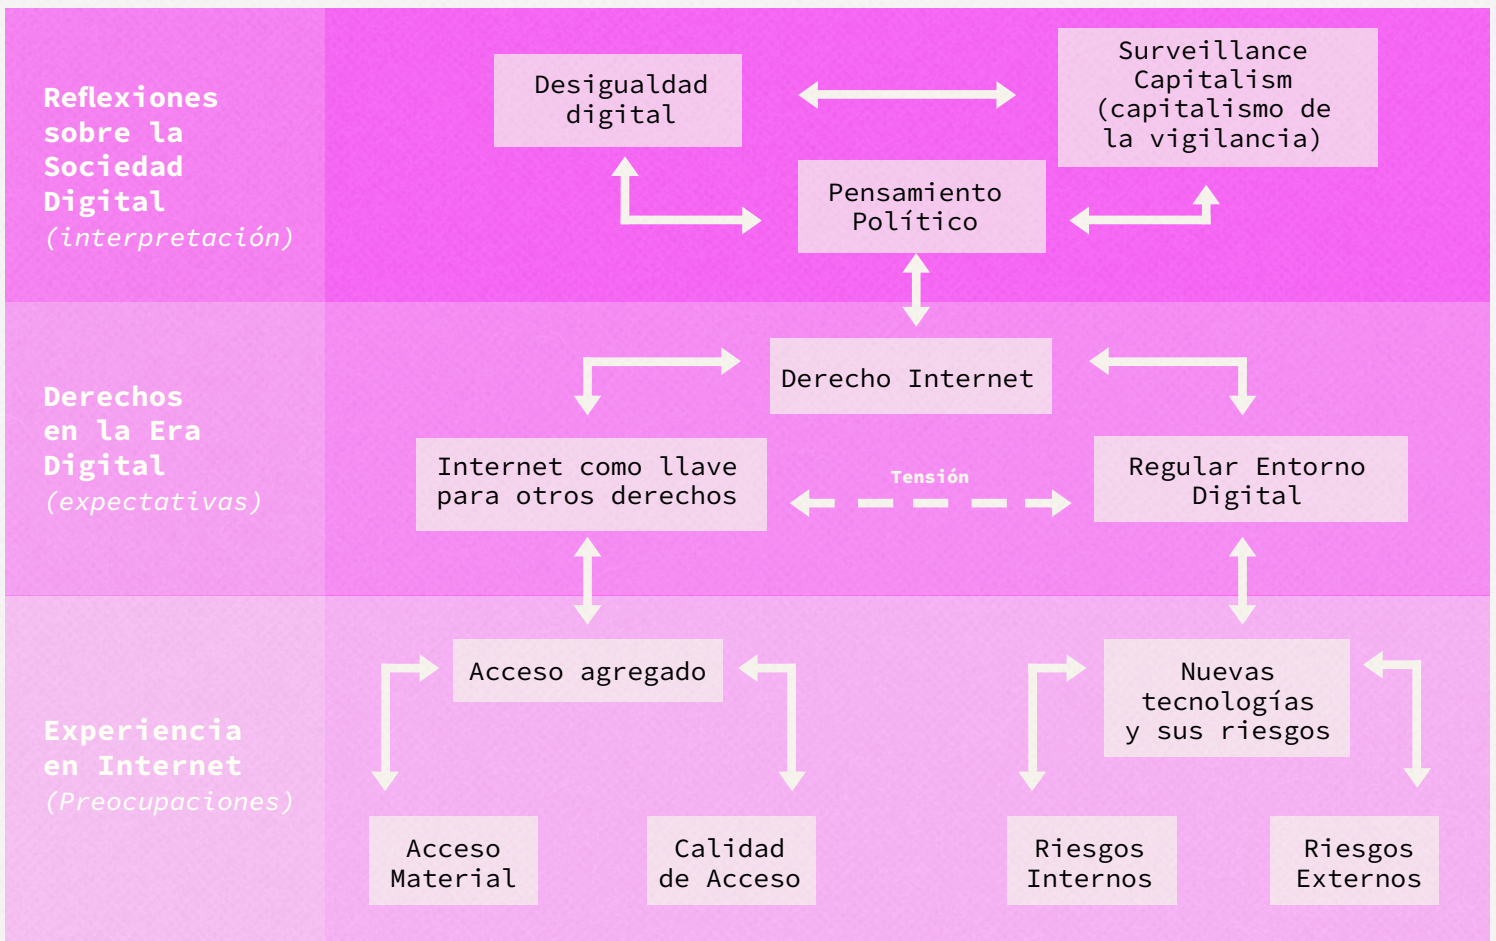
Reflexiones sobre la Sociedad Digital
(interpretación)

Desigualdad digital

Surveillance Capitalism (capitalismo de la vigilancia)

Pensamiento Político

Derechos en la Era Digital
(expectativas)

Derecho Internet

Internet como llave para otros derechos

Tensión

Regular Entorno Digital

Experiencia en Internet
(Preocupaciones)

Acceso agregado

Nuevas tecnologías y sus riesgos

Acceso Material

Calidad de Acceso

Riesgos Internos

Riesgos Externos